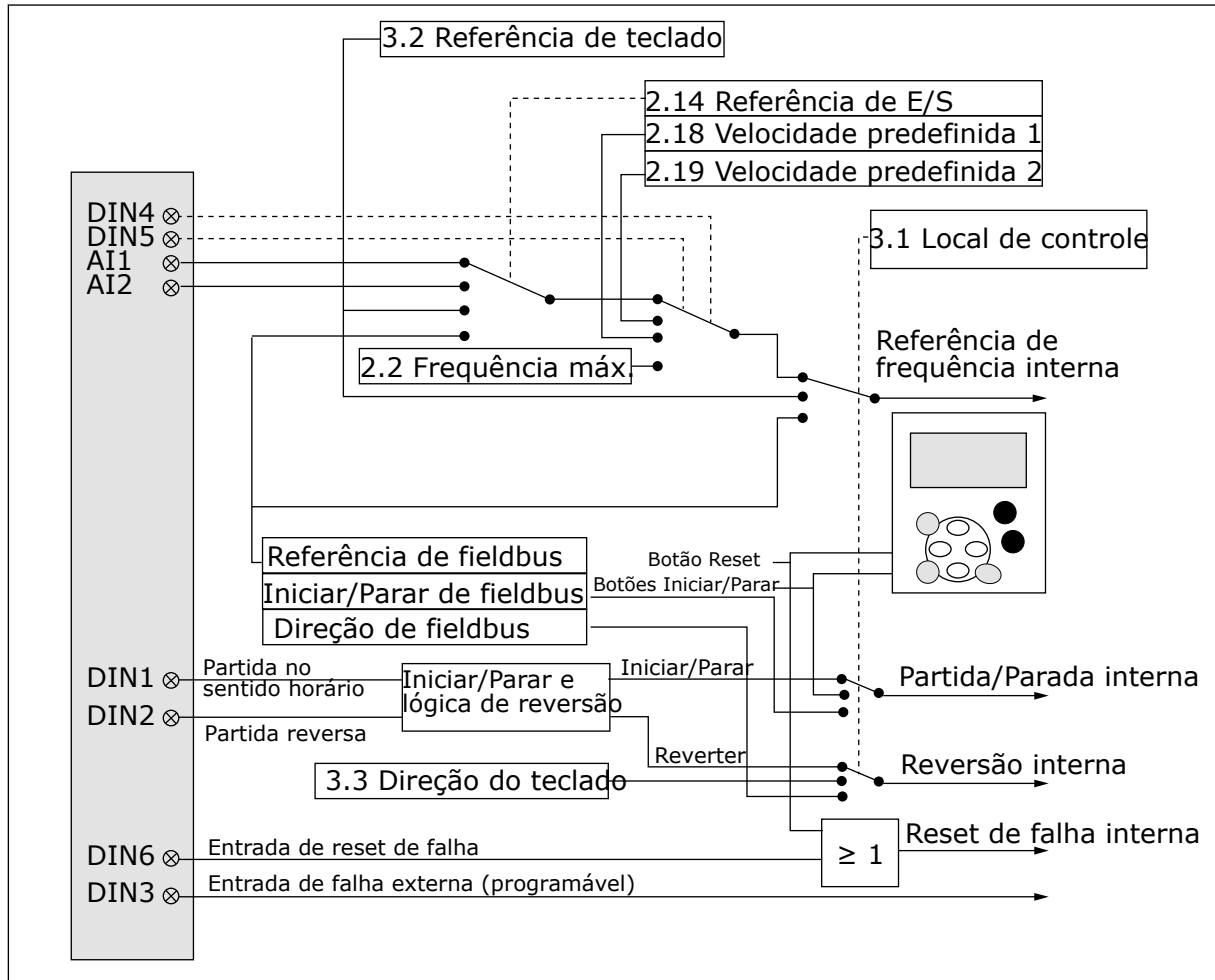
3.2 Referência de teclado

2.14 Referência de E/S
2.18 Velocidade predefinida 1
2.19 Velocidade predefinida 2

3.1 Local de controle

DIN4
DIN5
AI1
AI2

Referência de frequência interna

2.2 Frequência máx.

Referência de fieldbus
Iniciar/Parar de fieldbus
Direção de fieldbus

Botão Reset
Botões Iniciar/Parar

DIN1
Partida no sentido horário
DIN2
Partida reversa

Iniciar/Parar e lógica de reversão

Iniciar/Parar
Partida/Parada interna

Reverter
Reversão interna

3.3 Direção do teclado

DIN6
Entrada de reset de falha
$\geq 1$
Reset de falha interna

DIN3
Entrada de falha externa (programável)